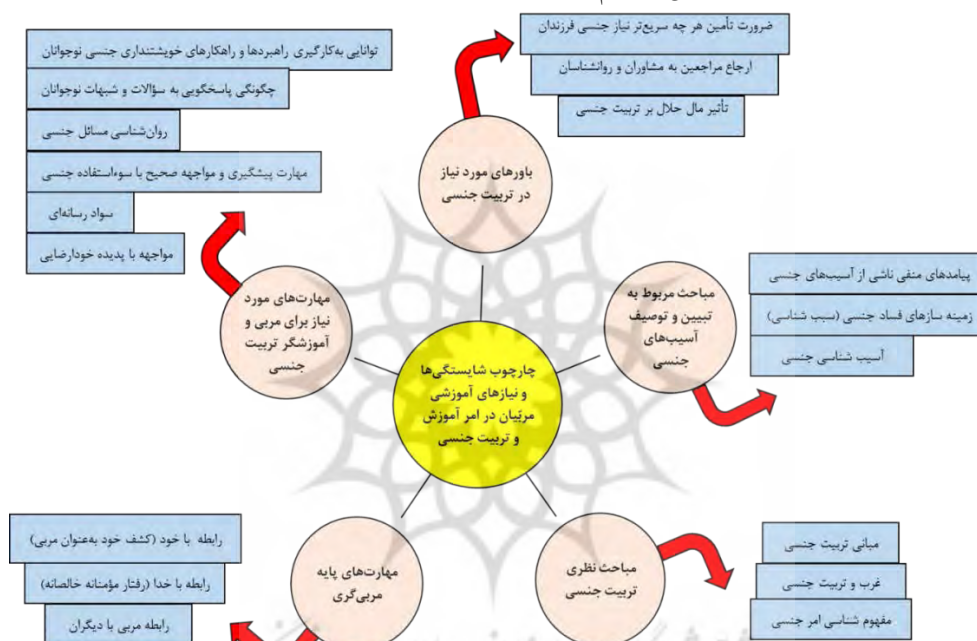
چارچوب شایستگی‌ها و نیازهای آموزشی مربّیان در امر آموزش و تربیت جنسی

باورهای مورد نیاز در تربیت جنسی

ضرورت تأمین هر چه سریع‌تر نیاز جنسی فرزندان

ارجاع مراجعین به مشاوران و روانشناسان

تأثیر مال حلال بر تربیت جنسی

مهارت‌های مورد نیاز برای مربی و آموزشگر تربیت جنسی

توانایی به‌کارگیری راهبردها و راهکارهای خویشتنداری جنسی نوجوانان

چگونگی پاسخگویی به سؤالات و شبهات نوجوانان

روان‌شناسی مسائل جنسی

مهارت پیشگیری و مواجهه صحیح با سوءاستفاده جنسی

سواد رسانه‌ای

مواجهه با پدیده خودارضایی

مباحث مربوط به تبیین و توصیف آسیب‌های جنسی

پیامدهای منفی ناشی از آسیب‌های جنسی

زمینه سازهای فساد جنسی (سبب شناسی)

آسیب شناسی جنسی

مهارت‌های پایه مربی‌گری

رابطه با خود (کشف خود به‌عنوان مربی)

رابطه با خدا (رفتار مؤمنانه خالصانه)

رابطه مربی با دیگران

مباحث نظری تربیت جنسی

مبانی تربیت جنسی

غرب و تربیت جنسی

مفهوم شناسی امر جنسی